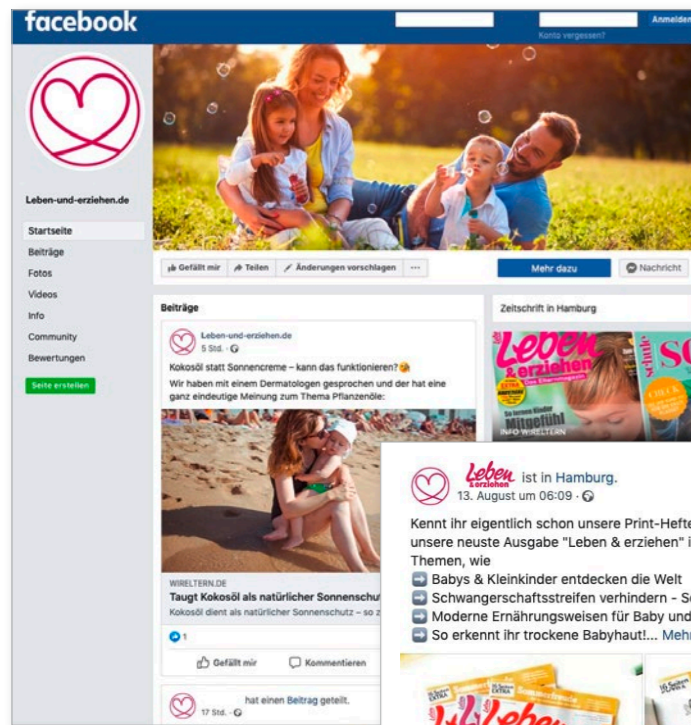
facebook

Anmelden

Konto vergessen?

Leben-und-erziehen.de

Startseite
Beiträge
Fotos
Videos
Info
Community
Bewertungen

Seite erstellen

Gefällt mir   Teilen   Änderungen vorschlagen   ...

Mehr dazu   Nachricht

Beiträge

Leben-und-erziehen.de
5 Std.

Kokosöl statt Sonnencreme – kann das funktionieren?
Wir haben mit einem Dermatologen gesprochen und der hat eine ganz eindeutige Meinung zum Thema Pflanzenöle:

WIRELTERN.DE
Taugt Kokosöl als natürlicher Sonnenschu
Kokosöl dient als natürlicher Sonnenschutz – so z

1

Gefällt mir   Kommentieren

hat einen Beitrag geteilt.
17 Std.

Zeitschrift in Hamburg

Leben & erziehen
Mittelfühl
INFO WIRELTERN

Leben & erziehen ist in Hamburg.
13. August um 06:09

Kennt ihr eigentlich schon unsere Print-Hefte unsere neuste Ausgabe "Leben & erziehen" i Themen, wie
➡ Babys & Kleinkinder entdecken die Welt
➡ Schwangerschaftsstreifen verhindern - S
➡ Moderne Ernährungsweisen für Baby und
➡ So erkennt ihr trockene Babyhaut!... Mehr

Leben